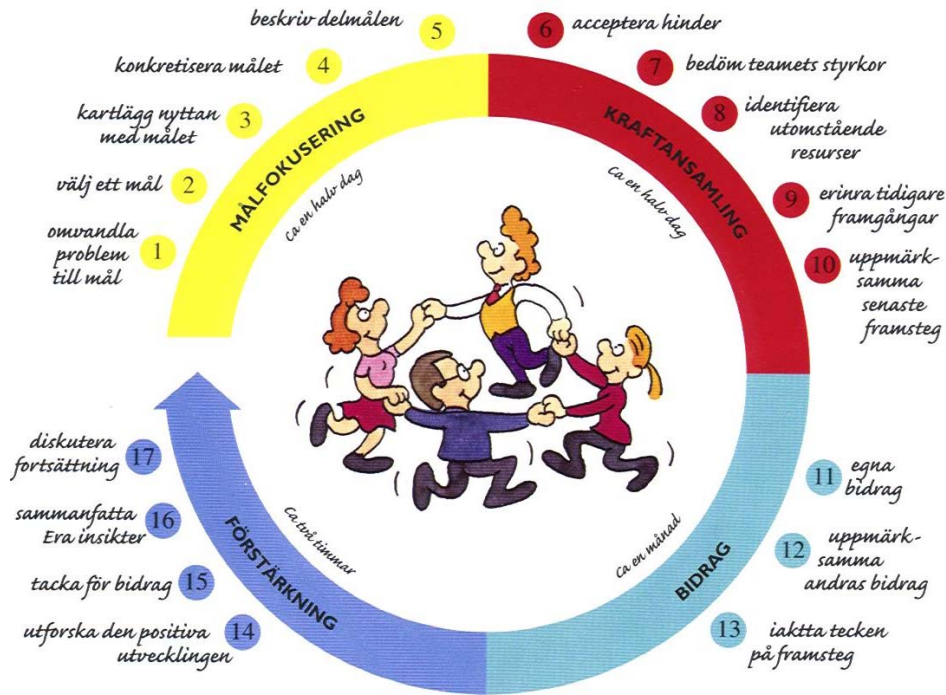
MÅLFOKUSERING
Ca en halv dag

1 omvandla problem till mål
2 välj ett mål
3 kartlägg nyttan med målet
4 konkretisera målet
5 beskriv delmålen

KRAFTANSAMLING
Ca en halv dag

6 acceptera hinder
7 bedöm teamets styrkor
8 identifiera utomstående resurser
9 erinra tidigare framgångar
10 uppmärksamma senaste framsteg

BIDRAG
Ca en månad

11 egna bidrag
12 uppmärksamma andras bidrag
13 iaktta tecken på framsteg

FÖRSTÄRKNING
Ca två timmar

14 utforska den positiva utvecklingen
15 tacka för bidrag
16 sammanfatta Era insikter
17 diskutera fortsättning